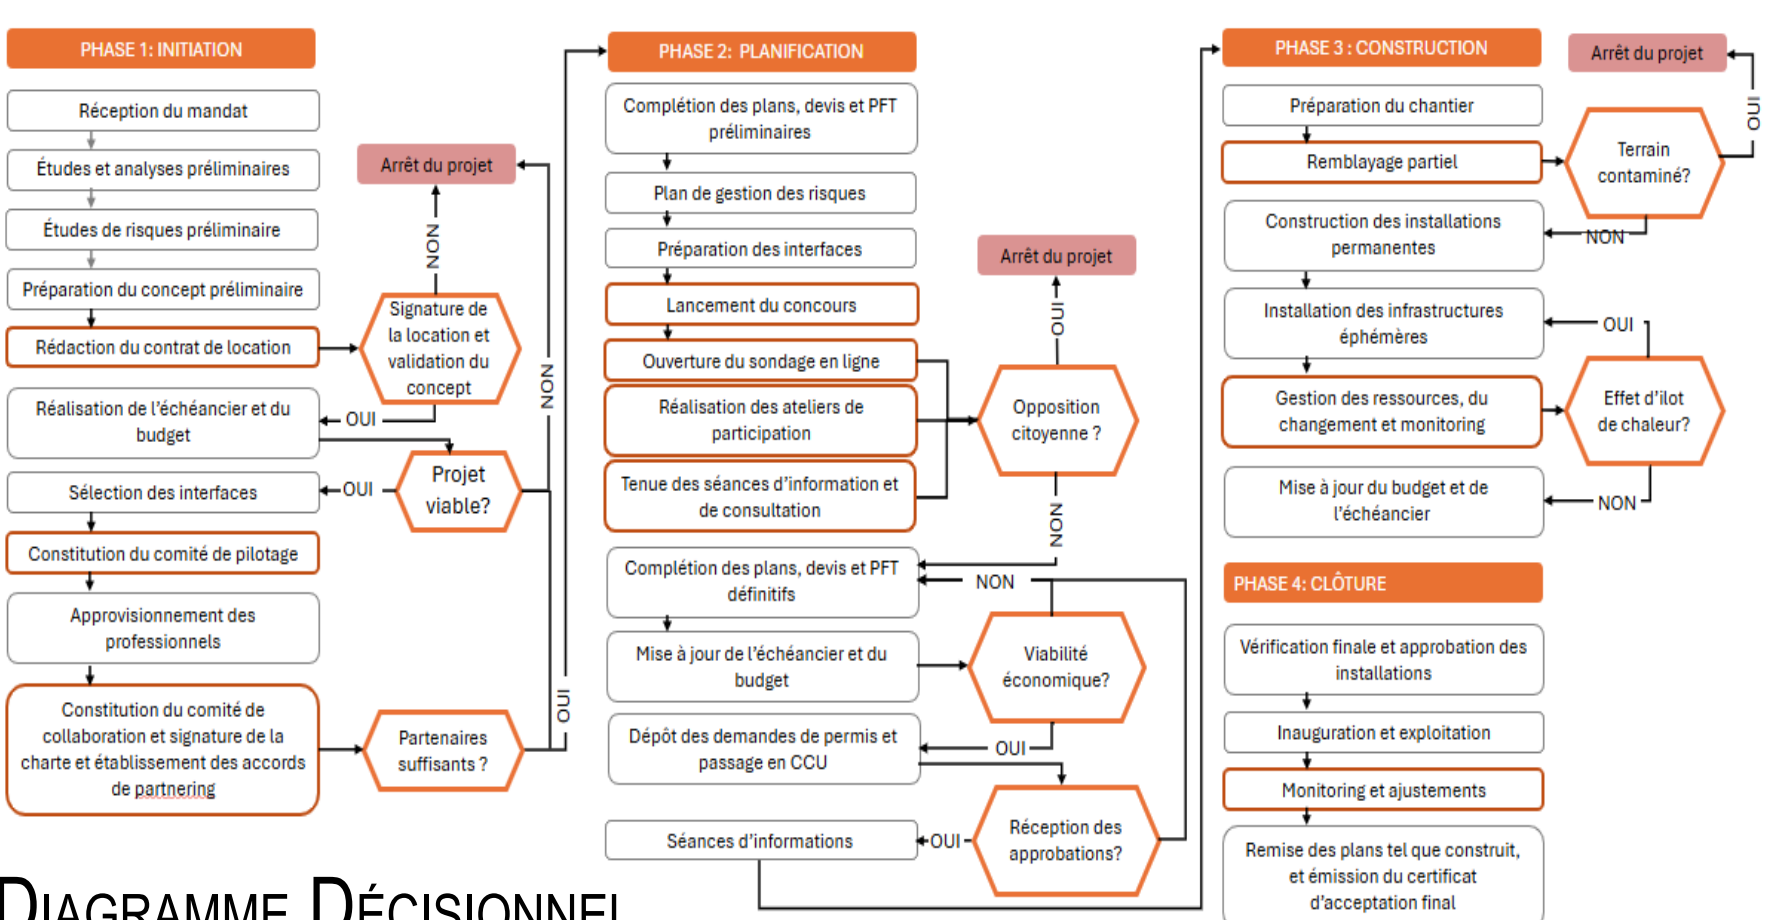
PHASE 1: INITIATION

Réception du mandat

Études et analyses préliminaires

Études de risques préliminaire

Préparation du concept préliminaire

Rédaction du contrat de location

Réalisation de l'échéancier et du budget

Sélection des interfaces

Constitution du comité de pilotage

Approvisionnement des professionnels

Constitution du comité de collaboration et signature de la charte et établissement des accords de partnering

Arrêt du projet

NON

Signature de la location et validation du concept

OUI

Projet viable?

OUI

Partenaires suffisants ?

NON

OUI

PHASE 2: PLANIFICATION

Complétion des plans, devis et PFT préliminaires

Plan de gestion des risques

Préparation des interfaces

Lancement du concours

Ouverture du sondage en ligne

Réalisation des ateliers de participation

Tenue des séances d'information et de consultation

Arrêt du projet

OUI

Opposition citoyenne ?

NON

Complétion des plans, devis et PFT définitifs

NON

Mise à jour de l'échéancier et du budget

Viabilité économique?

Dépôt des demandes de permis et passage en CCU

OUI

Réception des approbations?

Séances d'informations

OUI

PHASE 3 : CONSTRUCTION

Arrêt du projet

Préparation du chantier

Remblayage partiel

OUI

Terrain contaminé?

Construction des installations permanentes

NON

Installation des infrastructures éphémères

OUI

Gestion des ressources, du changement et monitoring

Effet d'îlot de chaleur?

Mise à jour du budget et de l'échéancier

NON

PHASE 4: CLÔTURE

Vérification finale et approbation des installations

Inauguration et exploitation

Monitoring et ajustements

Remise des plans tel que construit, et émission du certificat d'acceptation final

DIAGRAMME DÉCISIONNEL